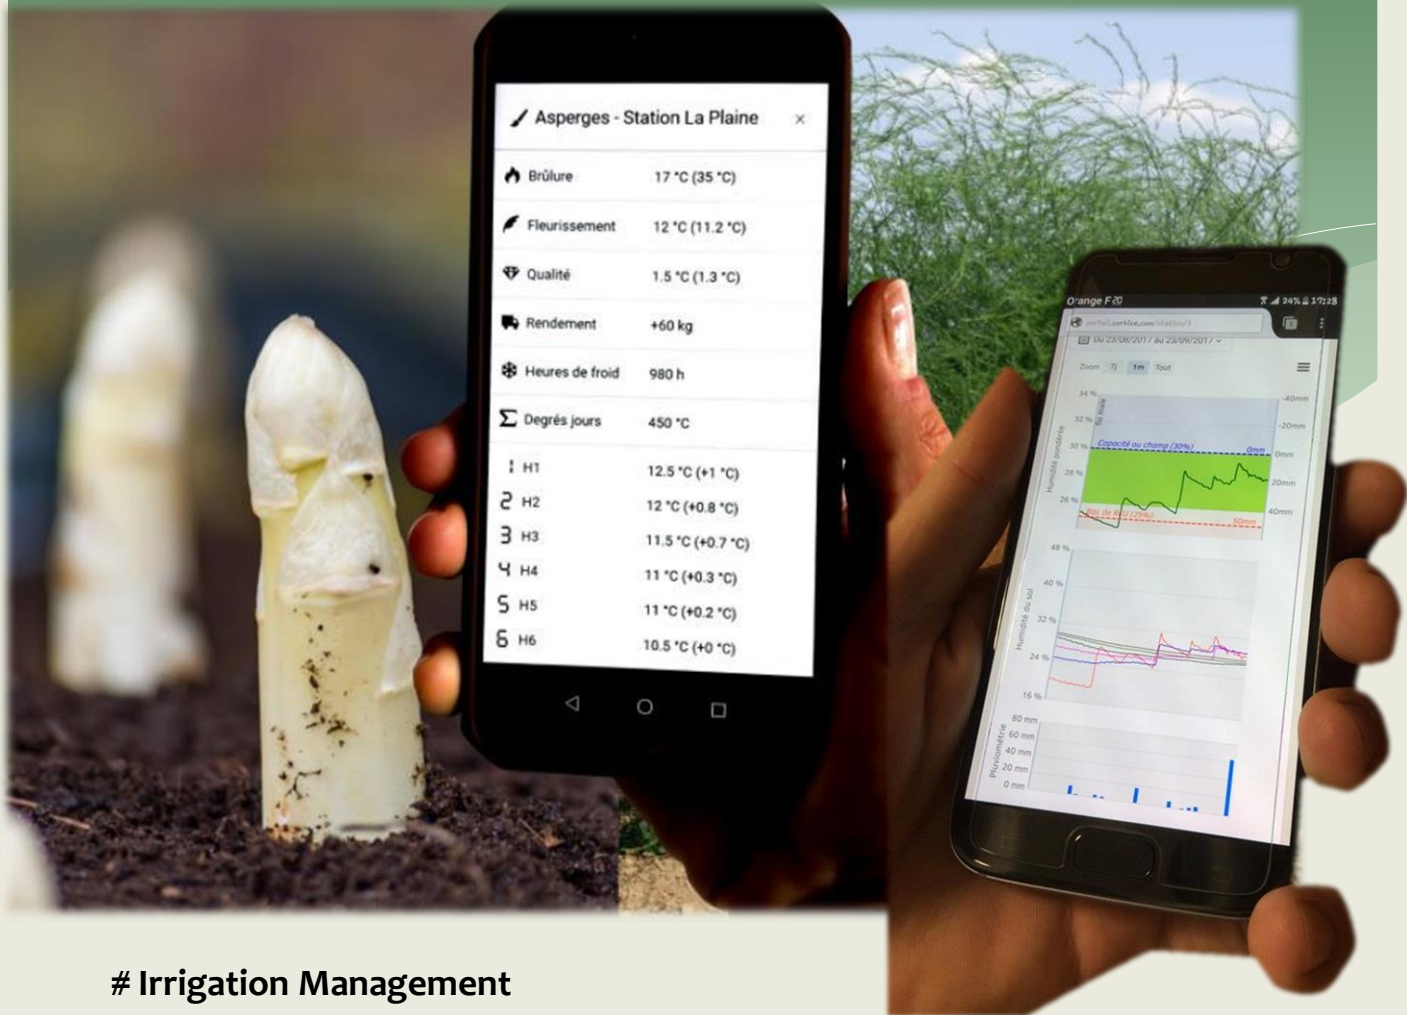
Asperges - Station La Plaine ×

| | |
|---|---|
| Brûlure | 17 °C (35 °C) |
| Fleurissement | 12 °C (11.2 °C) |
| Qualité | 1.5 °C (1.3 °C) |
| Rendement | +60 kg |
| Heures de froid | 980 h |
| Degrés jours | 450 °C |
| H1 | 12.5 °C (+1 °C) |
| H2 | 12 °C (+0.8 °C) |
| H3 | 11.5 °C (+0.7 °C) |
| H4 | 11 °C (+0.3 °C) |
| H5 | 11 °C (+0.2 °C) |
| H6 | 10.5 °C (+0 °C) |

Orange F 20
24% 17:28
portail.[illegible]/station/3
Du 23/08/2017 au 23/09/2017
Zoom 7j 1m Tout
34 % 32 % 30 % 28 % 26 %
Humidité pondérée
Capacité au champ (30%)
0mm
Pas de RFU (25%)
50mm
-40mm -20mm 0mm 20mm 40mm
48 % 40 % 32 % 24 % 16 %
Humidité du sol
80 mm 60 mm 40 mm 20 mm 0 mm
Pluviométrie

# Irrigation Management